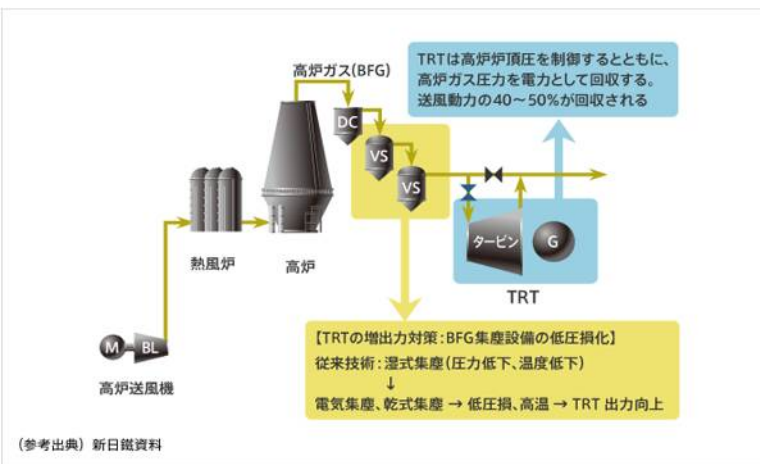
TRTは高炉炉頂圧を制御するとともに、高炉ガス圧力を電力として回収する。送風動力の40～50%が回収される

高炉ガス(BFG)

DC

VS

VS

熱風炉

高炉

タービン

G

TRT

M

BL

高炉送風機

【TRTの増出力対策：BFG集塵設備の低圧損化】
従来技術：湿式集塵(圧力低下、温度低下)
↓
電気集塵、乾式集塵 → 低圧損、高温 → TRT 出力向上

（参考出典）新日鐵資料